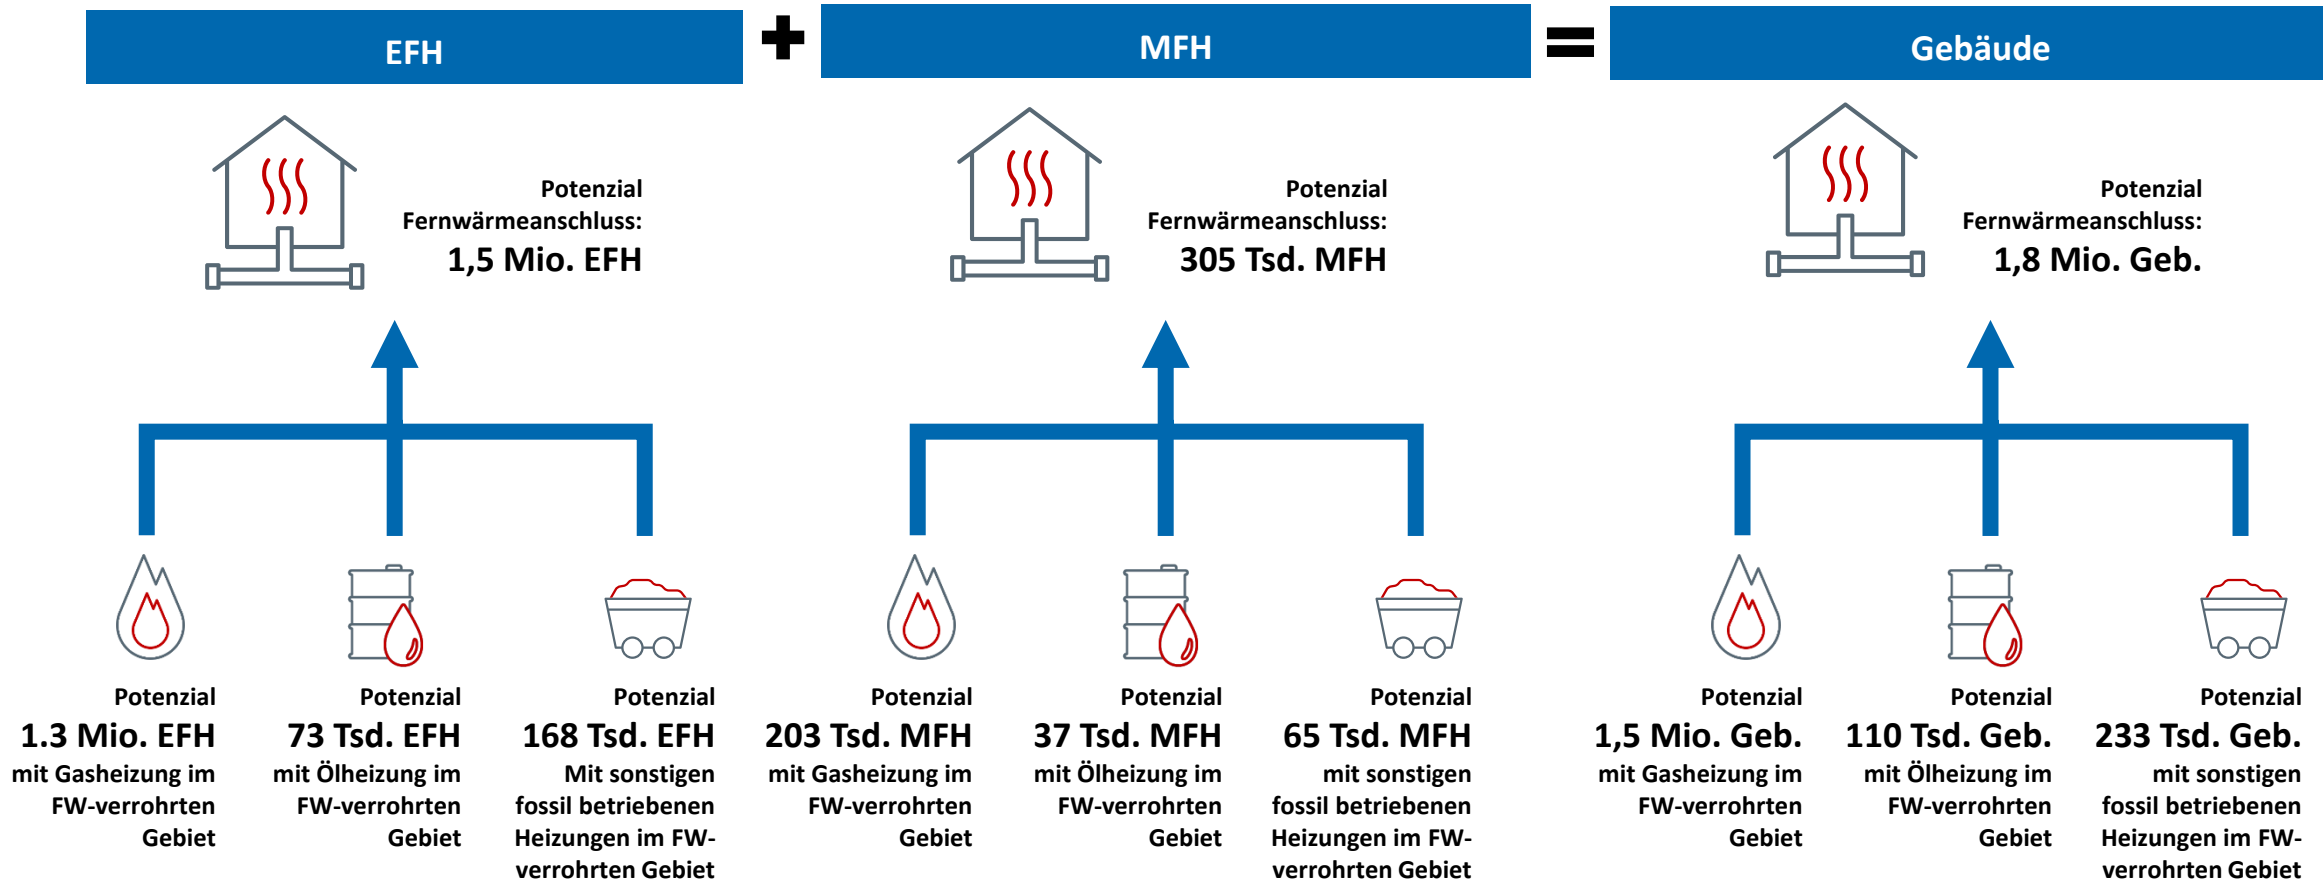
EFH

+

MFH

=

Gebäude

Potenzial Fernwärmeanschluss: 1,5 Mio. EFH

Potenzial Fernwärmeanschluss: 305 Tsd. MFH

Potenzial Fernwärmeanschluss: 1,8 Mio. Geb.

Potenzial 1.3 Mio. EFH mit Gasheizung im FW-verrohrten Gebiet

Potenzial 73 Tsd. EFH mit Ölheizung im FW-verrohrten Gebiet

Potenzial 168 Tsd. EFH Mit sonstigen fossil betriebenen Heizungen im FW-verrohrten Gebiet

Potenzial 203 Tsd. MFH mit Gasheizung im FW-verrohrten Gebiet

Potenzial 37 Tsd. MFH mit Ölheizung im FW-verrohrten Gebiet

Potenzial 65 Tsd. MFH mit sonstigen fossil betriebenen Heizungen im FW-verrohrten Gebiet

Potenzial 1,5 Mio. Geb. mit Gasheizung im FW-verrohrten Gebiet

Potenzial 110 Tsd. Geb. mit Ölheizung im FW-verrohrten Gebiet

Potenzial 233 Tsd. Geb. mit sonstigen fossil betriebenen Heizungen im FW-verrohrten Gebiet